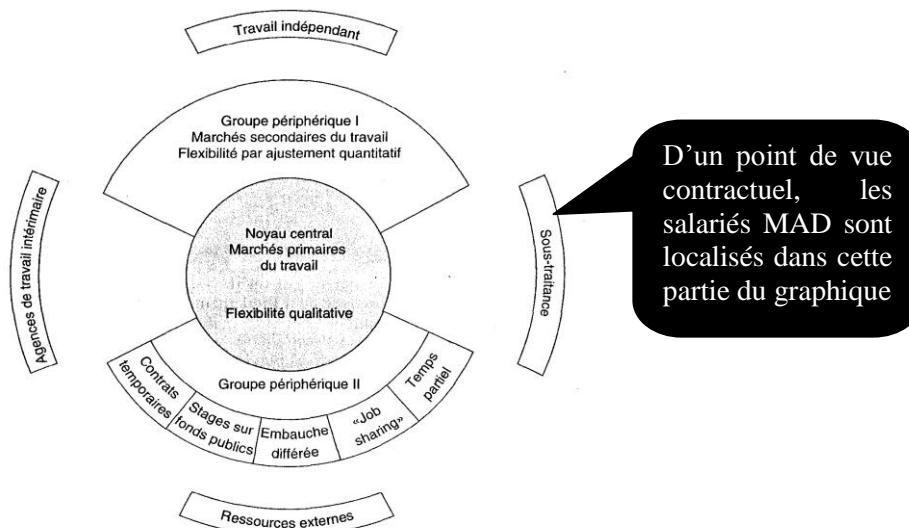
Travail indépendant

Groupe périphérique I
Marchés secondaires du travail
Flexibilité par ajustement quantitatif

Agences de travail intérimaire

Noyau central
Marchés primaires du travail

Flexibilité qualitative

Sous-traitance

D'un point de vue contractuel, les salariés MAD sont localisés dans cette partie du graphique

Groupe périphérique II

Contrats temporaires

Stages sur fonds publics

Embauche différée

«Job sharing»

Temps partiel

Ressources externes